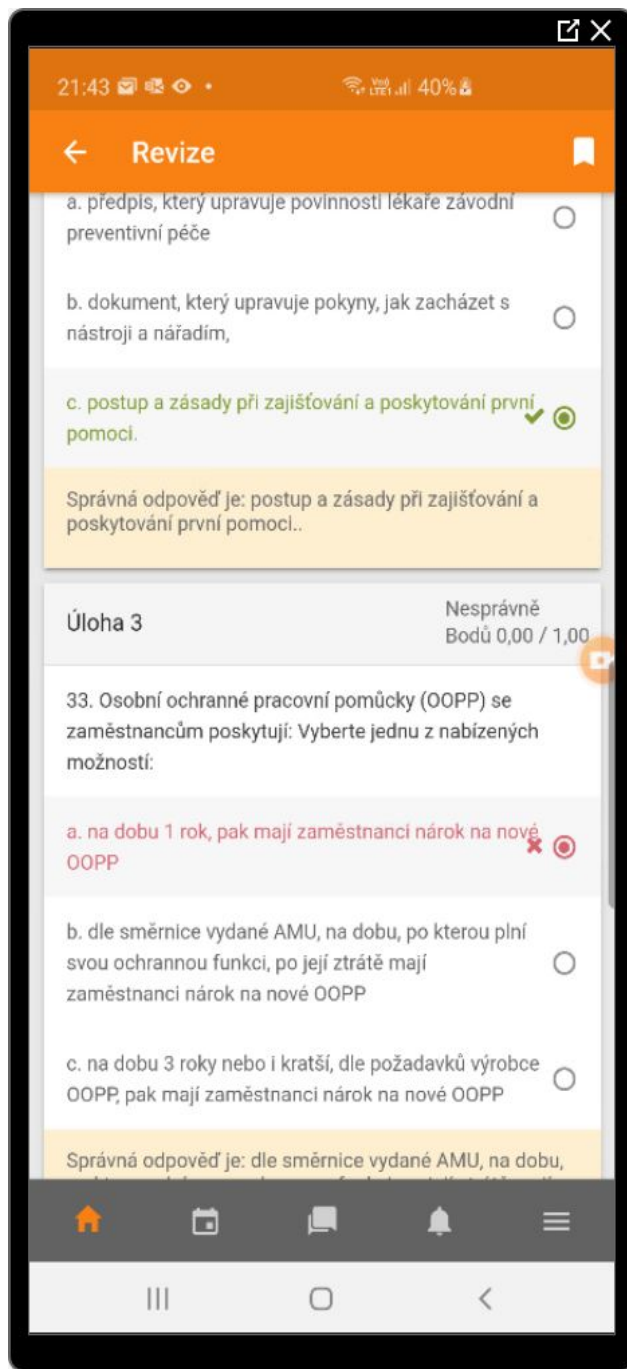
21:43 40%

Revize

a. předpis, který upravuje povinnosti lékaře závodní preventivní péče

b. dokument, který upravuje pokyny, jak zacházet s nástroji a nářadím,

c. postup a zásady při zajišťování a poskytování první pomoci.

Správná odpověď je: postup a zásady při zajišťování a poskytování první pomoci..

Úloha 3

Nesprávně
Bodů 0,00 / 1,00

33. Osobní ochranné pracovní pomůcky (OOPP) se zaměstnancům poskytují: Vyberte jednu z nabízených možností:

a. na dobu 1 rok, pak mají zaměstnanci nárok na nové OOPP

b. dle směrnice vydané AMU, na dobu, po kterou plní svou ochrannou funkci, po její ztrátě mají zaměstnanci nárok na nové OOPP

c. na dobu 3 roky nebo i kratší, dle požadavků výrobce OOPP, pak mají zaměstnanci nárok na nové OOPP

Správná odpověď je: dle směrnice vydané AMU, na dobu, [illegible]